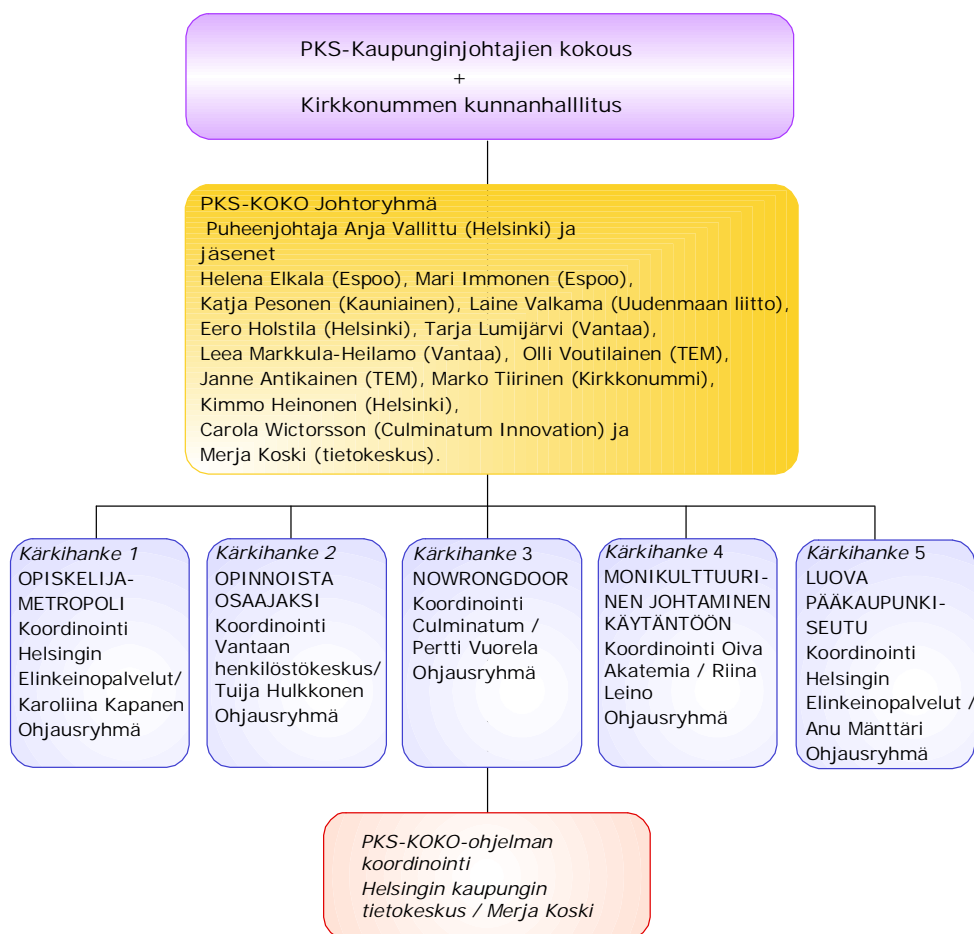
PKS-Kaupunginjohtajien kokous
+
Kirkkonummen kunnanhalllitus

PKS-KOKO Johtoryhmä
Puheenjohtaja Anja Vallittu (Helsinki) ja jäsenet
Helena Elkala (Espoo), Mari Immonen (Espoo), Katja Pesonen (Kauniainen), Laine Valkama (Uudenmaan liitto), Eero Holstila (Helsinki), Tarja Lumijärvi (Vantaa), Leea Markkula-Heilamo (Vantaa), Olli Voutilainen (TEM), Janne Antikainen (TEM), Marko Tiirinen (Kirkkonummi), Kimmo Heinonen (Helsinki), Carola Wictorsson (Culminatum Innovation) ja Merja Koski (tietokeskus).

Kärkihanke 1
OPISKELIJA-METROPOLI
Koordinointi Helsingin Elinkeinopalvelut/ Karoliina Kapanen
Ohjausryhmä

Kärkihanke 2
OPINNOISTA OSAAJAKSI
Koordinointi Vantaan henkilöstökeskus/ Tuija Hulkkonen
Ohjausryhmä

Kärkihanke 3
NOWRONGDOOR
Koordinointi Culminatum / Pertti Vuorela
Ohjausryhmä

Kärkihanke 4
MONIKULTTUURINEN JOHTAMINEN KÄYTÄNTÖÖN
Koordinointi Oiva Akatemia / Riina Leino
Ohjausryhmä

Kärkihanke 5
LUOVA PÄÄKAUPUNKISEUTU
Koordinointi Helsingin Elinkeinopalvelut / Anu Mänttäri
Ohjausryhmä

PKS-KOKO-ohjelman koordinointi
Helsingin kaupungin tietokeskus / Merja Koski